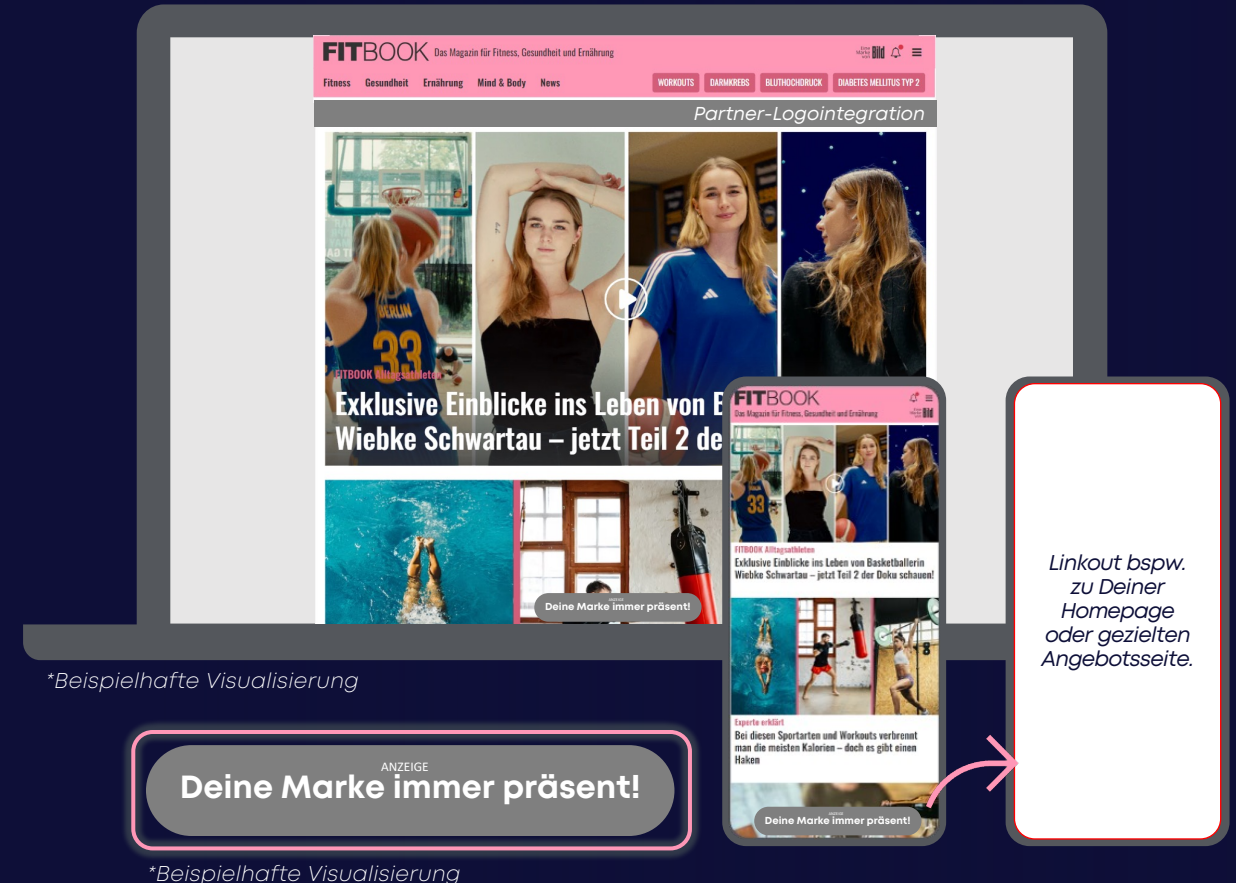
FITBOOK Das Magazin für Fitness, Gesundheit und Ernährung

Eine Marke von Bild

Fitness Gesundheit Ernährung Mind & Body News

WORKOUTS DARMKREBS BLUTHOCHDRUCK DIABETES MELLITUS TYP 2

Partner-Logointegration

FITBOOK Alltagsathleten

Exklusive Einblicke ins Leben von B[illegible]
Wiebke Schwartau – jetzt Teil 2 de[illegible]

ANZEIGE
Deine Marke immer präsent!

*Beispielhafte Visualisierung

FITBOOK Das Magazin für Fitness, Gesundheit und Ernährung

Eine Marke von Bild

FITBOOK Alltagsathleten

Exklusive Einblicke ins Leben von Basketballerin Wiebke Schwartau – jetzt Teil 2 der Doku schauen!

Experte erklärt

Bei diesen Sportarten und Workouts verbrennt man die meisten Kalorien – doch es gibt einen Haken

ANZEIGE
Deine Marke immer präsent!

Linkout bspw. zu Deiner Homepage oder gezielten Angebotsseite.

ANZEIGE
Deine Marke immer präsent!

*Beispielhafte Visualisierung